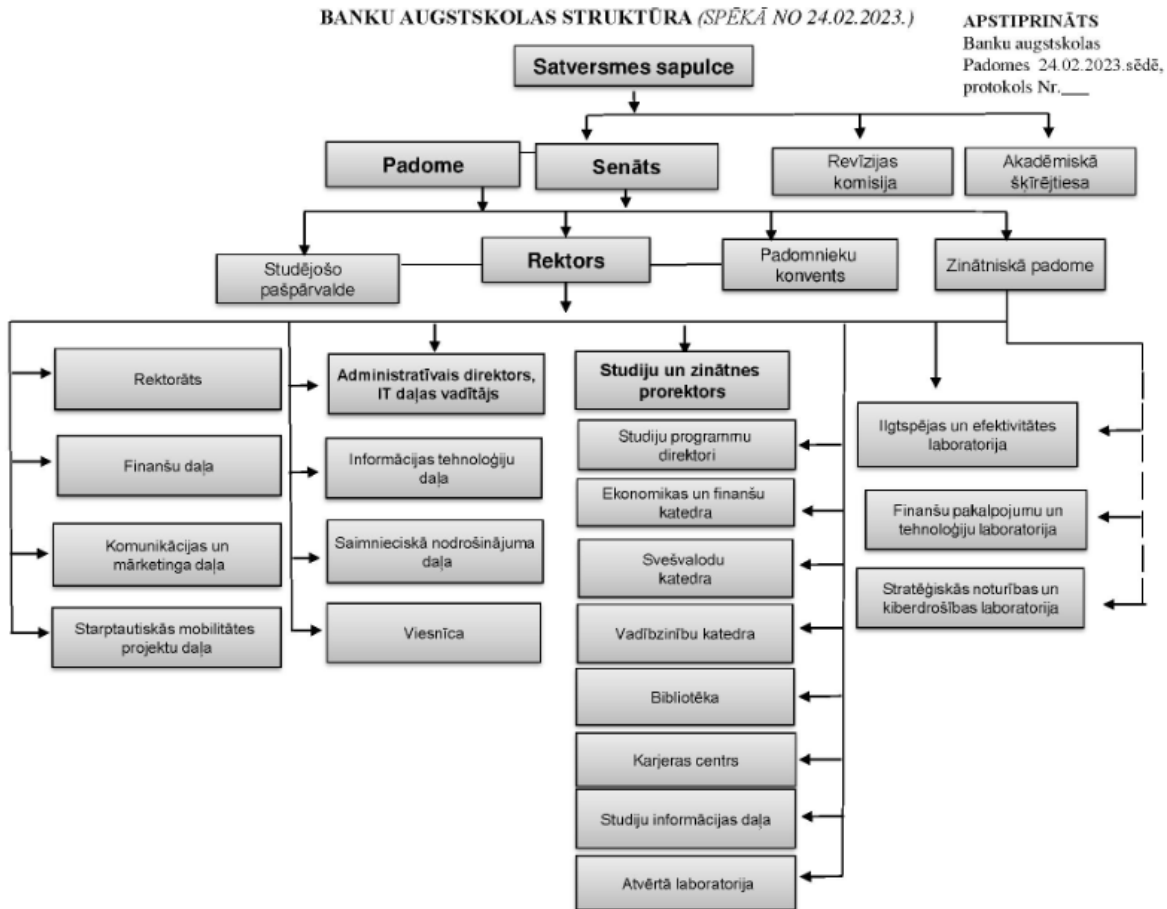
BANKU AUGSTSKOLAS STRUKTŪRA (SPĒKĀ NO 24.02.2023.)

APSTIPRINĀTS
Banku augstskolas Padomes 24.02.2023.sēdē, protokols Nr.___

Satversmes sapulce

Padome

Senāts

Revīzijas komisija

Akadēmiskā šķīrējtiesa

Studējošo pašpārvalde

Rektors

Padomnieku konvents

Zinātniskā padome

Rektorāts

Finanšu daļa

Komunikācijas un mārketinga daļa

Starptautiskās mobilitātes projektu daļa

Administratīvais direktors, IT daļas vadītājs

Informācijas tehnoloģiju daļa

Saimnieciskā nodrošinājuma daļa

Viesnīca

Studiju un zinātnes prorektors

Studiju programmu direktori

Ekonomikas un finanšu katedra

Svešvalodu katedra

Vadībzinību katedra

Bibliotēka

Karjeras centrs

Studiju informācijas daļa

Atvērtā laboratorija

Ilgtspējas un efektivitātes laboratorija

Finanšu pakalpojumu un tehnoloģiju laboratorija

Stratēģiskās noturības un kiberdrošības laboratorija